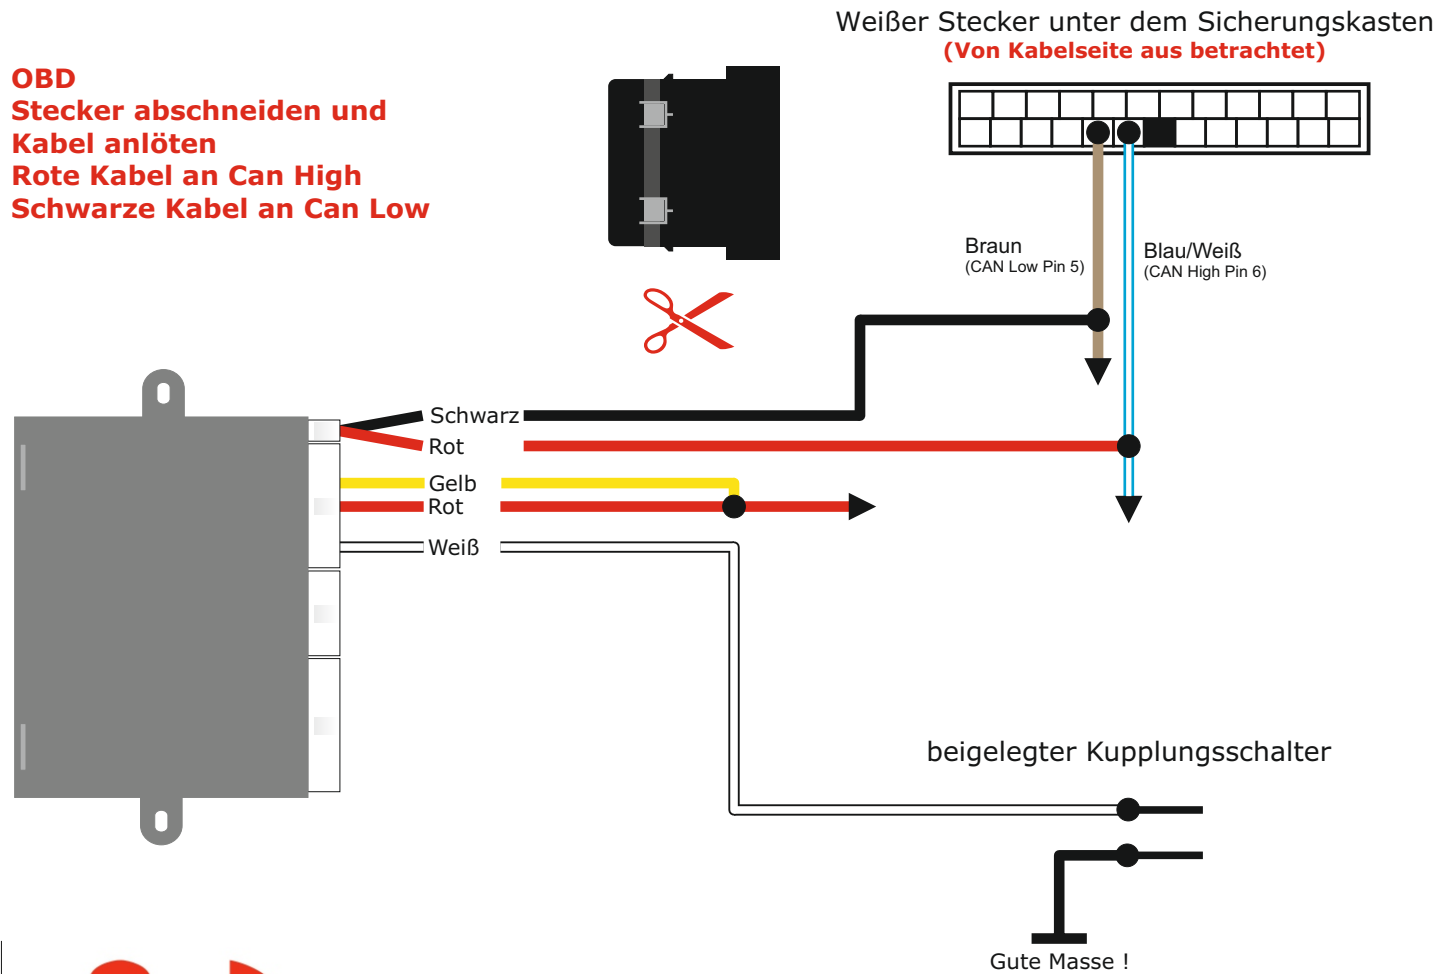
Weißer Stecker unter dem Sicherungskasten
(Von Kabelseite aus betrachtet)

OBD
Stecker abschneiden und Kabel anlöten
Rote Kabel an Can High
Schwarze Kabel an Can Low

Braun
(CAN Low Pin 5)

Blau/Weiß
(CAN High Pin 6)

Schwarz
Rot
Gelb
Rot
Weiß

beigelegter Kupplungsschalter

Gute Masse !